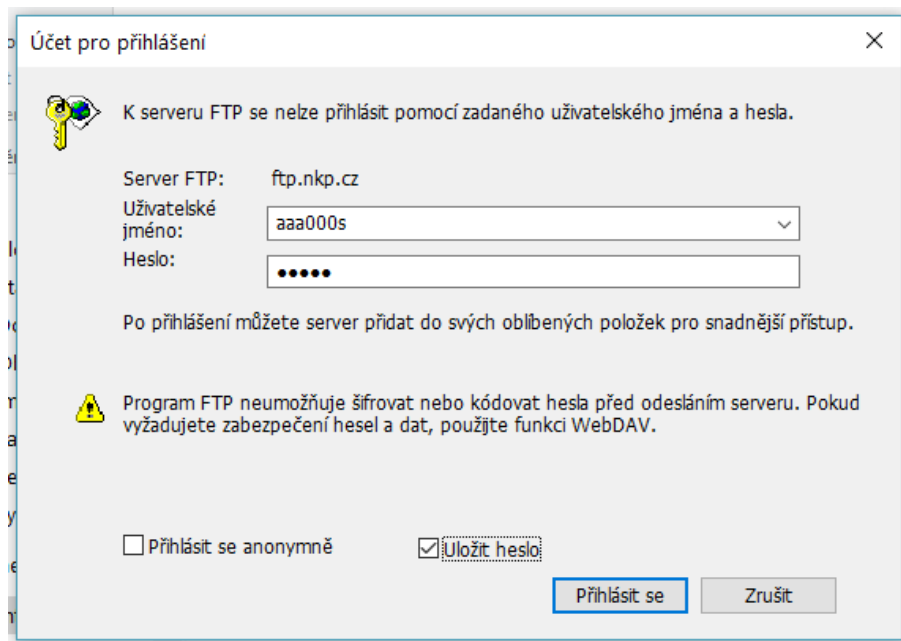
Účet pro přihlášení

K serveru FTP se nelze přihlásit pomocí zadaného uživatelského jména a hesla.

Server FTP: ftp.nkp.cz

Uživatelské jméno: aaa000s

Heslo: •••••

Po přihlášení můžete server přidat do svých oblíbených položek pro snadnější přístup.

Program FTP neumožňuje šifrovat nebo kódovat hesla před odesláním serveru. Pokud vyžadujete zabezpečení hesel a dat, použijte funkci WebDAV.

Přihlásit se anonymně

Uložit heslo

Přihlásit se

Zrušit